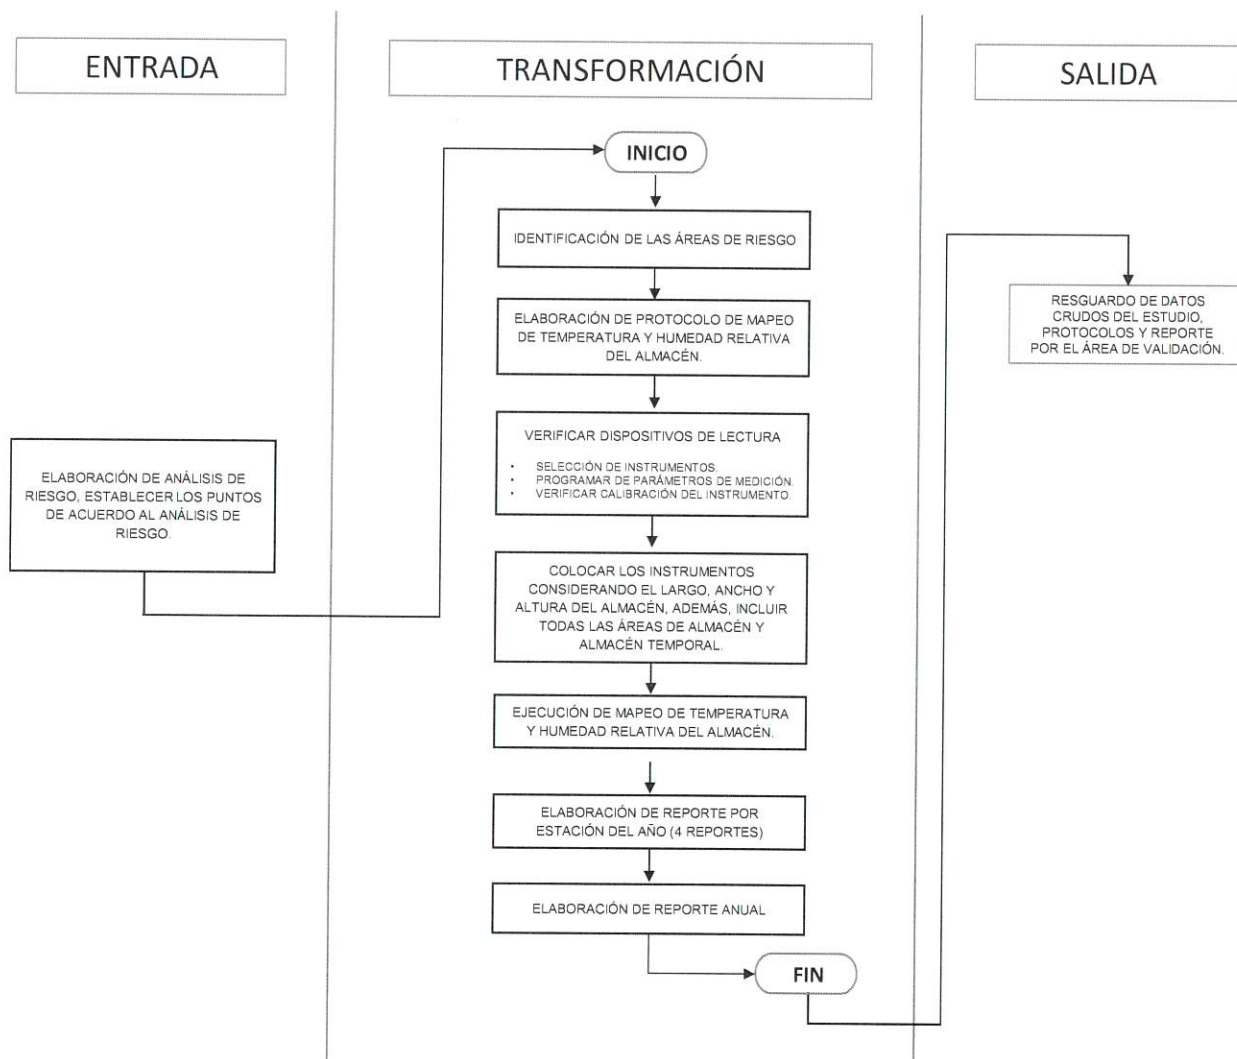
ENTRADA

TRANSFORMACIÓN

SALIDA

INICIO

IDENTIFICACIÓN DE LAS ÁREAS DE RIESGO

ELABORACIÓN DE PROTOCOLO DE MAPEO DE TEMPERATURA Y HUMEDAD RELATIVA DEL ALMACÉN.

VERIFICAR DISPOSITIVOS DE LECTURA

- SELECCIÓN DE INSTRUMENTOS.
- PROGRAMAR DE PARÁMETROS DE MEDICIÓN.
- VERIFICAR CALIBRACIÓN DEL INSTRUMENTO.

ELABORACIÓN DE ANÁLISIS DE RIESGO, ESTABLECER LOS PUNTOS DE ACUERDO AL ANÁLISIS DE RIESGO.

COLOCAR LOS INSTRUMENTOS CONSIDERANDO EL LARGO, ANCHO Y ALTURA DEL ALMACÉN, ADEMÁS, INCLUIR TODAS LAS ÁREAS DE ALMACÉN Y ALMACÉN TEMPORAL.

EJECUCIÓN DE MAPEO DE TEMPERATURA Y HUMEDAD RELATIVA DEL ALMACÉN.

ELABORACIÓN DE REPORTE POR ESTACIÓN DEL AÑO (4 REPORTES)

ELABORACIÓN DE REPORTE ANUAL

FIN

RESGUARDO DE DATOS CRUDOS DEL ESTUDIO, PROTOCOLOS Y REPORTE POR EL ÁREA DE VALIDACIÓN.